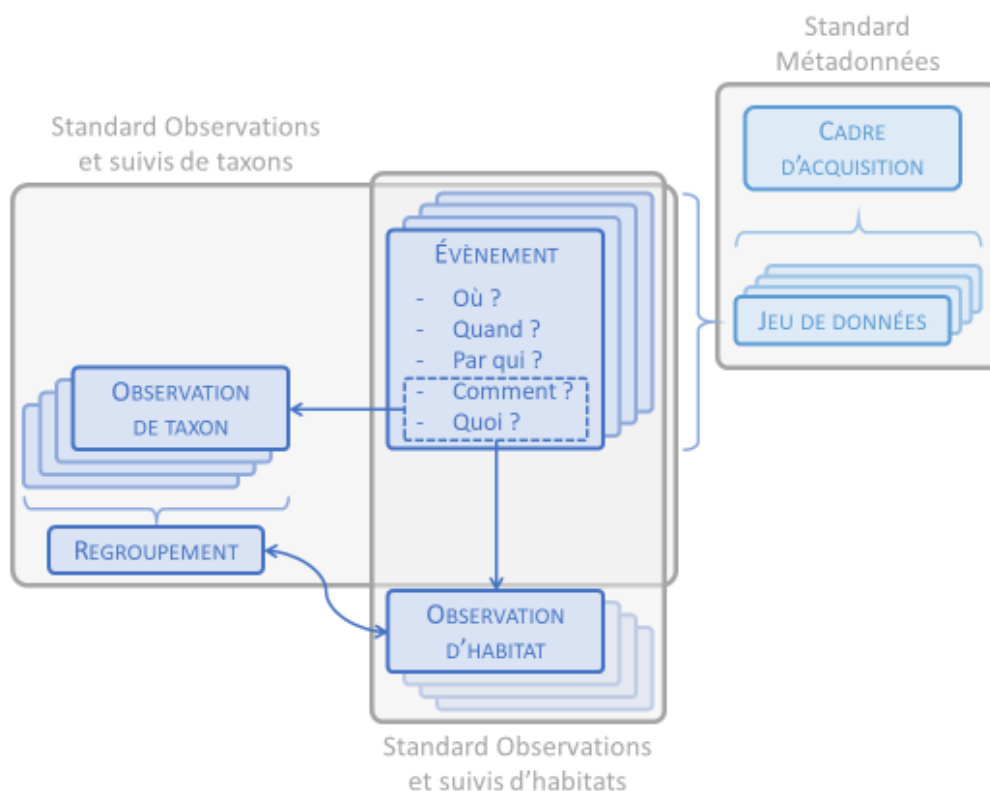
Standard Métadonnées

Standard Observations et suivis de taxons

Cadre d'acquisition

Évènement

- Où ?
- Quand ?
- Par qui ?
- Comment ?
- Quoi ?

Jeu de données

Observation de taxon

Regroupement

Observation d'habitat

Standard Observations et suivis d'habitats